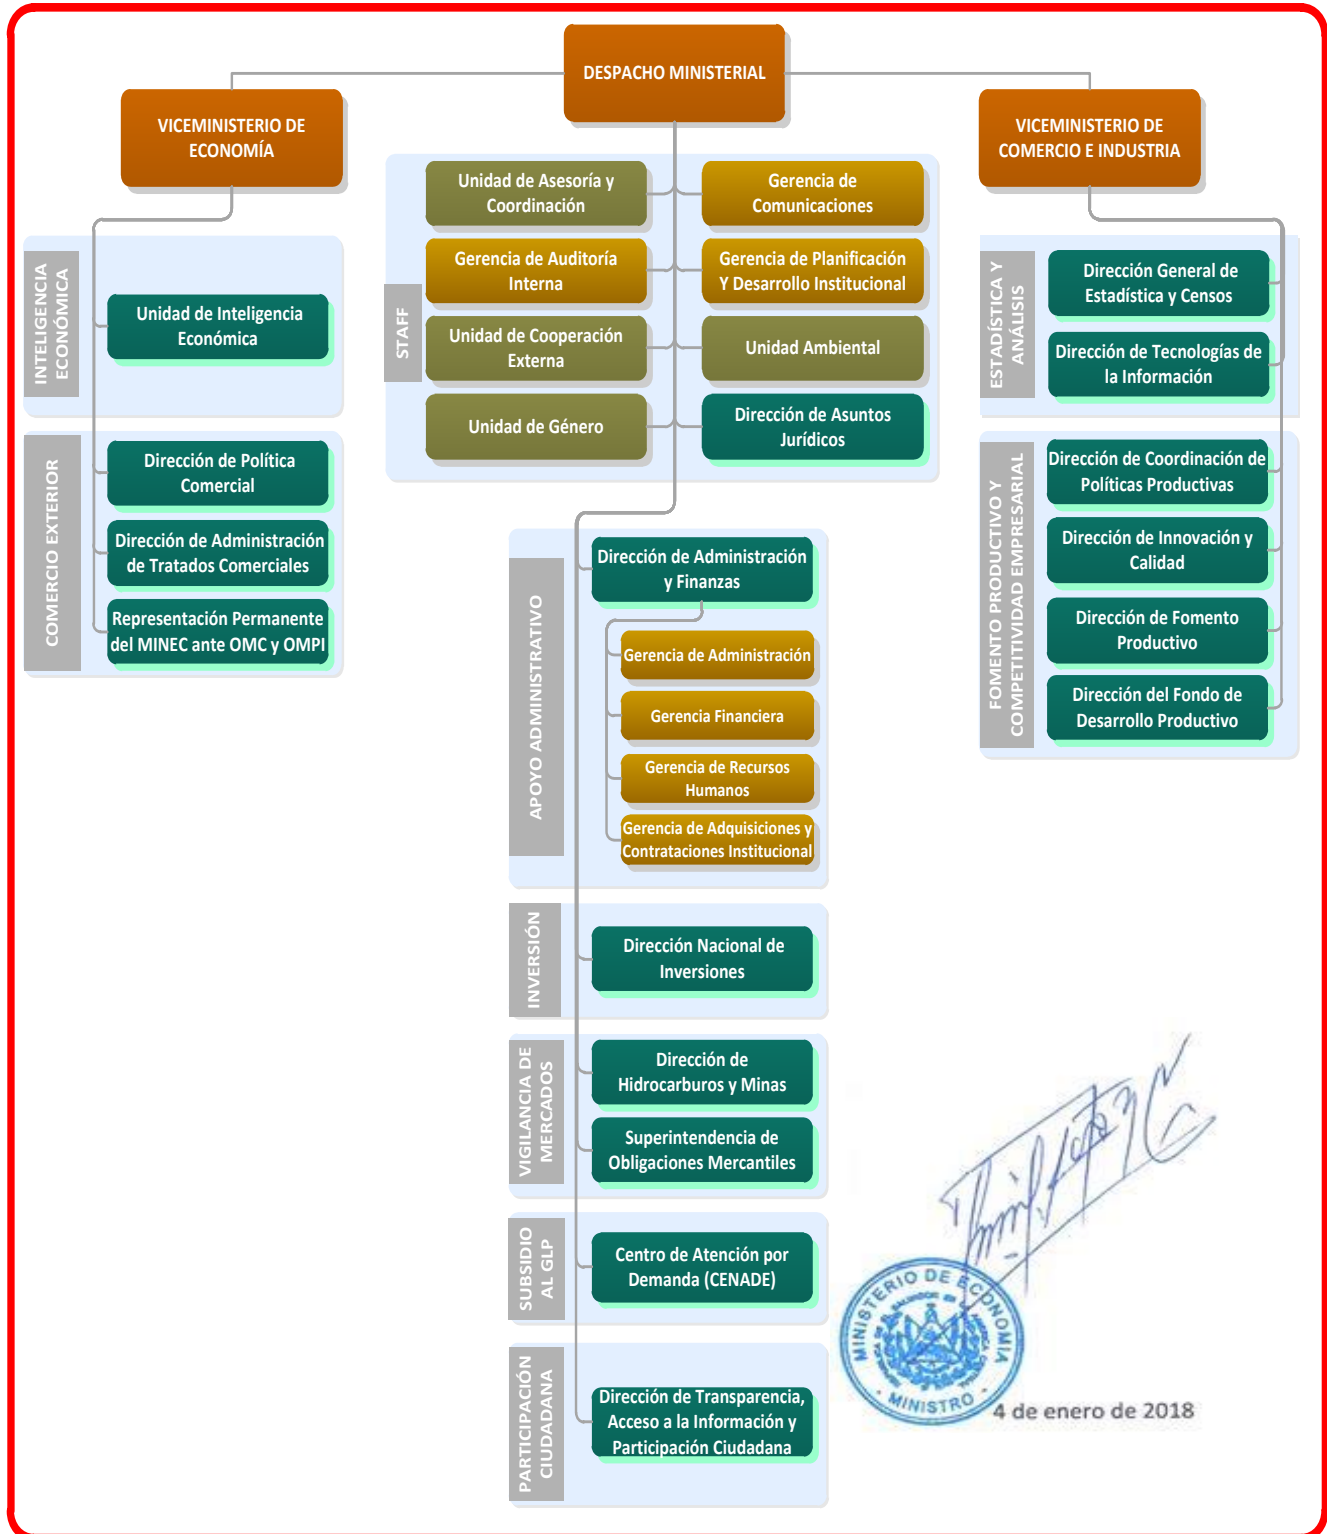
DESPACHO MINISTERIAL

VICEMINISTERIO DE ECONOMÍA

VICEMINISTERIO DE COMERCIO E INDUSTRIA

INTELIGENCIA ECONÓMICA

Unidad de Inteligencia Económica

COMERCIO EXTERIOR

Dirección de Política Comercial

Dirección de Administración de Tratados Comerciales

Representación Permanente del MINEC ante OMC y OMPI

STAFF

Unidad de Asesoría y Coordinación

Gerencia de Comunicaciones

Gerencia de Auditoría Interna

Gerencia de Planificación Y Desarrollo Institucional

Unidad de Cooperación Externa

Unidad Ambiental

Unidad de Género

Dirección de Asuntos Jurídicos

ESTADÍSTICA Y ANÁLISIS

Dirección General de Estadística y Censos

Dirección de Tecnologías de la Información

FOMENTO PRODUCTIVO Y COMPETITIVIDAD EMPRESARIAL

Dirección de Coordinación de Políticas Productivas

Dirección de Innovación y Calidad

Dirección de Fomento Productivo

Dirección del Fondo de Desarrollo Productivo

APOYO ADMINISTRATIVO

Dirección de Administración y Finanzas

Gerencia de Administración

Gerencia Financiera

Gerencia de Recursos Humanos

Gerencia de Adquisiciones y Contrataciones Institucional

INVERSIÓN

Dirección Nacional de Inversiones

VIGILANCIA DE MERCADOS

Dirección de Hidrocarburos y Minas

Superintendencia de Obligaciones Mercantiles

SUBSIDIO AL GLP

Centro de Atención por Demanda (CENADE)

PARTICIPACIÓN CIUDADANA

Dirección de Transparencia, Acceso a la Información y Participación Ciudadana

MINISTERIO DE ECONOMÍA
MINISTRO

4 de enero de 2018